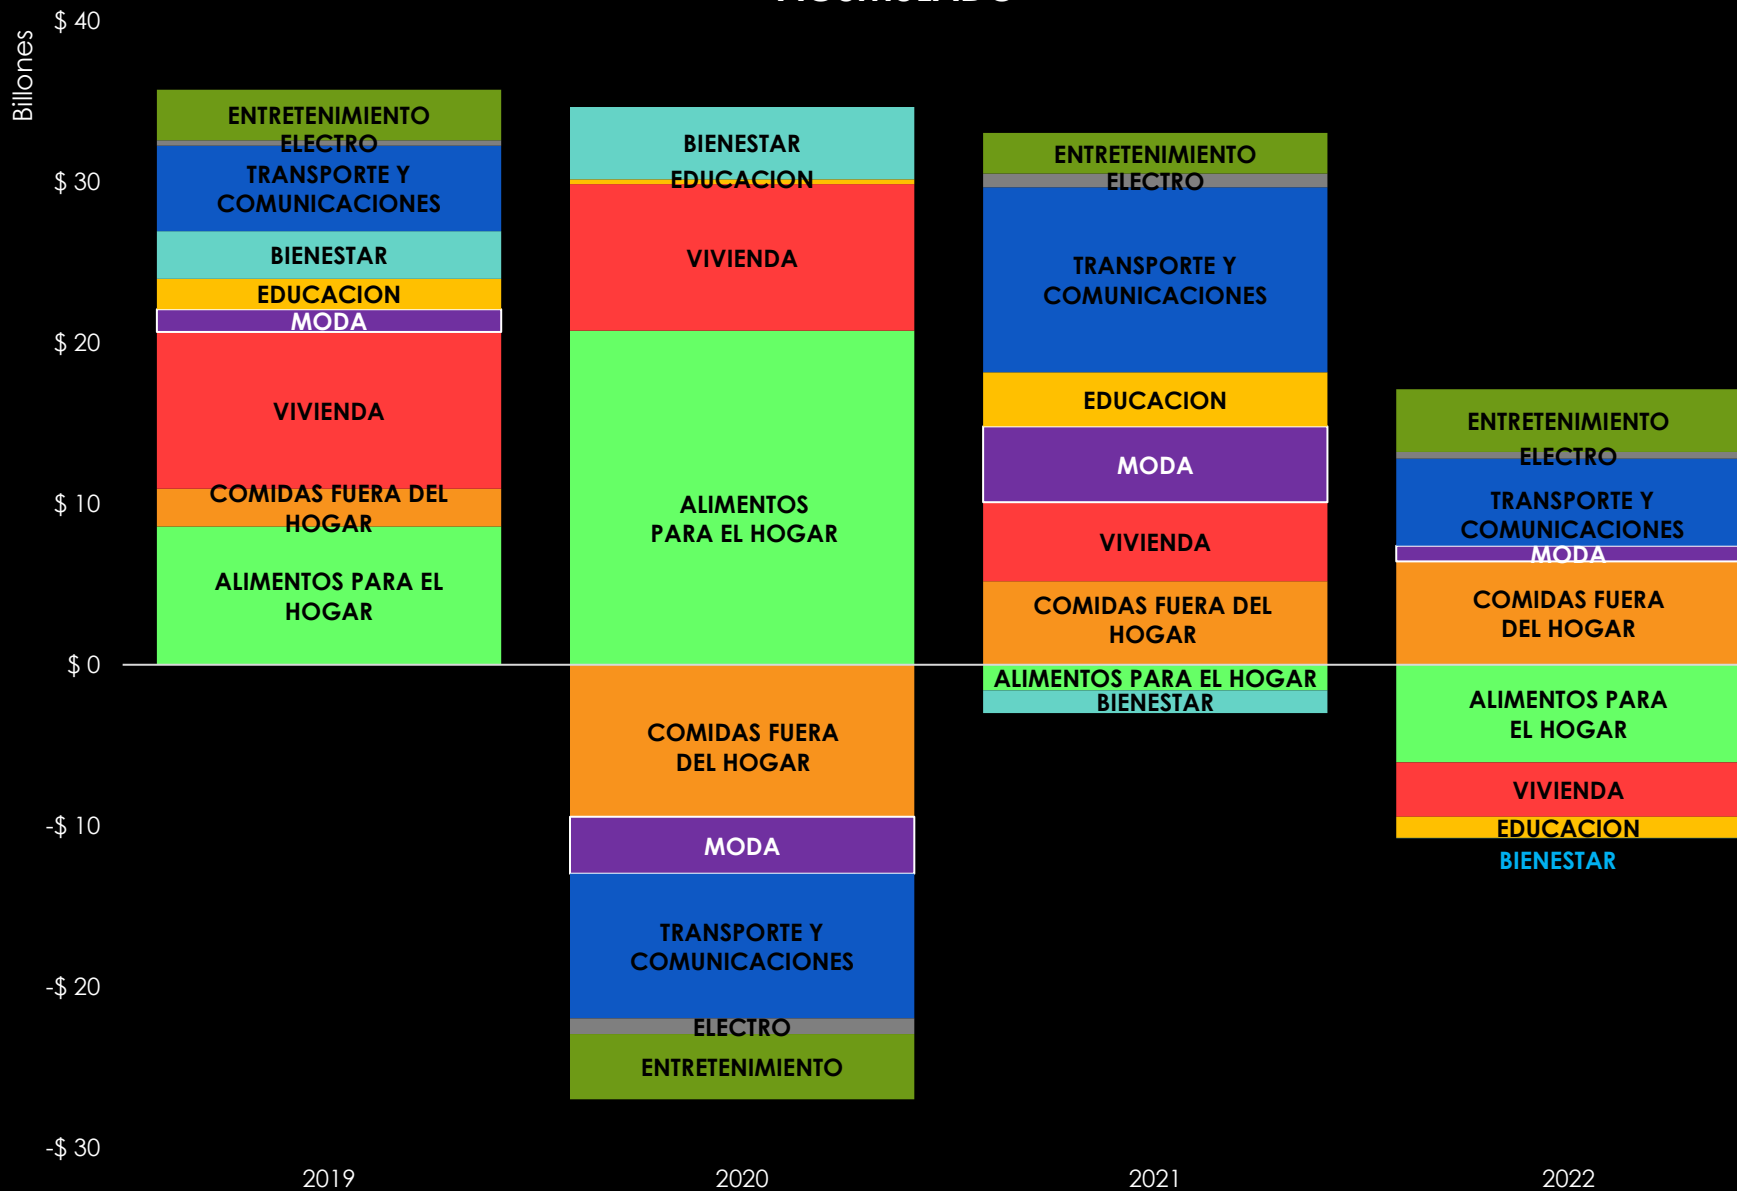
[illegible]

Billones

$ 40
$ 30
$ 20
$ 10
$ 0
-$ 10
-$ 20
-$ 30

ENTRETENIMIENTO
ELECTRO
TRANSPORTE Y COMUNICACIONES
BIENESTAR
EDUCACION
MODA
VIVIENDA
COMIDAS FUERA DEL HOGAR
ALIMENTOS PARA EL HOGAR

BIENESTAR
EDUCACION
VIVIENDA
ALIMENTOS PARA EL HOGAR
COMIDAS FUERA DEL HOGAR
MODA
TRANSPORTE Y COMUNICACIONES
ELECTRO
ENTRETENIMIENTO

ENTRETENIMIENTO
ELECTRO
TRANSPORTE Y COMUNICACIONES
EDUCACION
MODA
VIVIENDA
COMIDAS FUERA DEL HOGAR
ALIMENTOS PARA EL HOGAR
BIENESTAR

ENTRETENIMIENTO
ELECTRO
TRANSPORTE Y COMUNICACIONES
MODA
COMIDAS FUERA DEL HOGAR
ALIMENTOS PARA EL HOGAR
VIVIENDA
EDUCACION
BIENESTAR

2019
2020
2021
2022